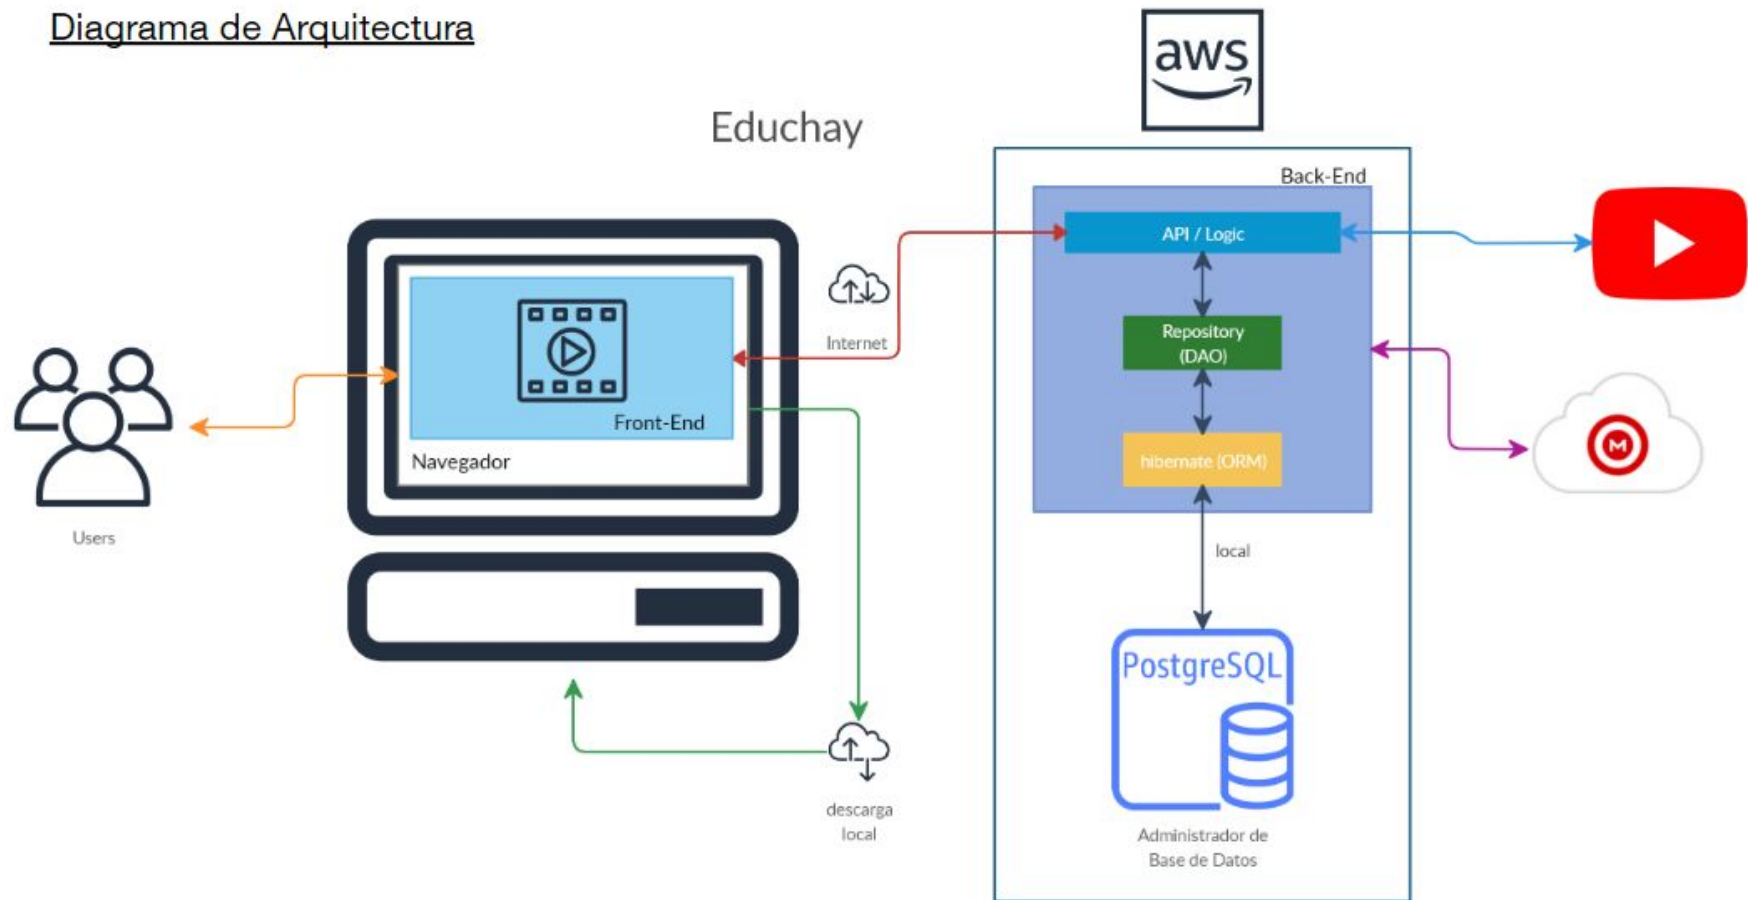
Diagrama de Arquitectura

Educhay

aws

Back-End

API / Logic

Repository (DAO)

hibernate (ORM)

local

PostgreSQL

Administrador de Base de Datos

Internet

Front-End

Navegador

Users

descarga local